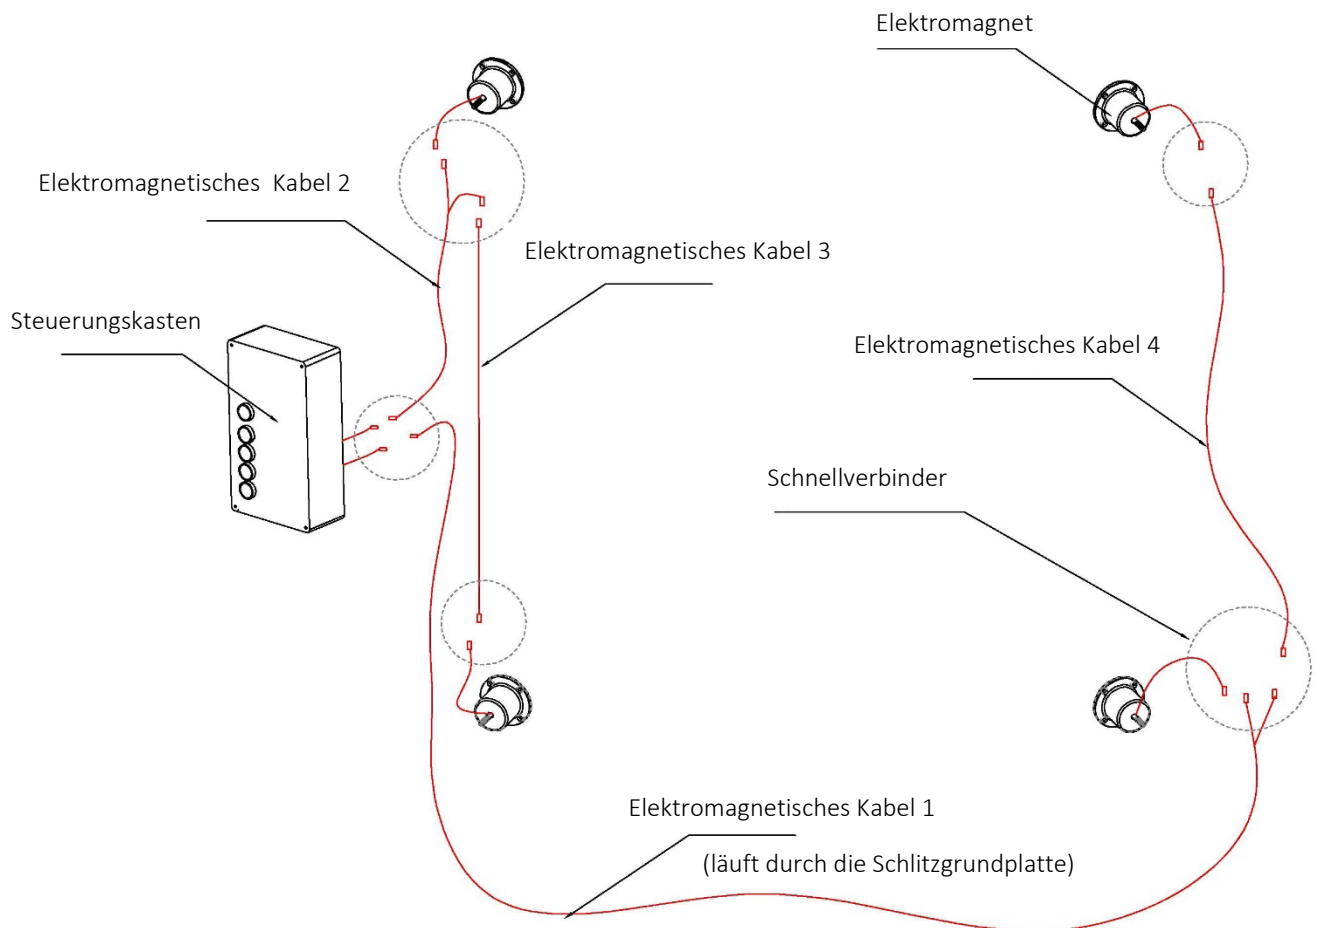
Elektromagnet

Elektromagnetisches  Kabel 2

Elektromagnetisches Kabel 3

Steuerungskasten

Elektromagnetisches Kabel 4

Schnellverbinder

Elektromagnetisches Kabel 1

(läuft durch die Schlitzgrundplatte)